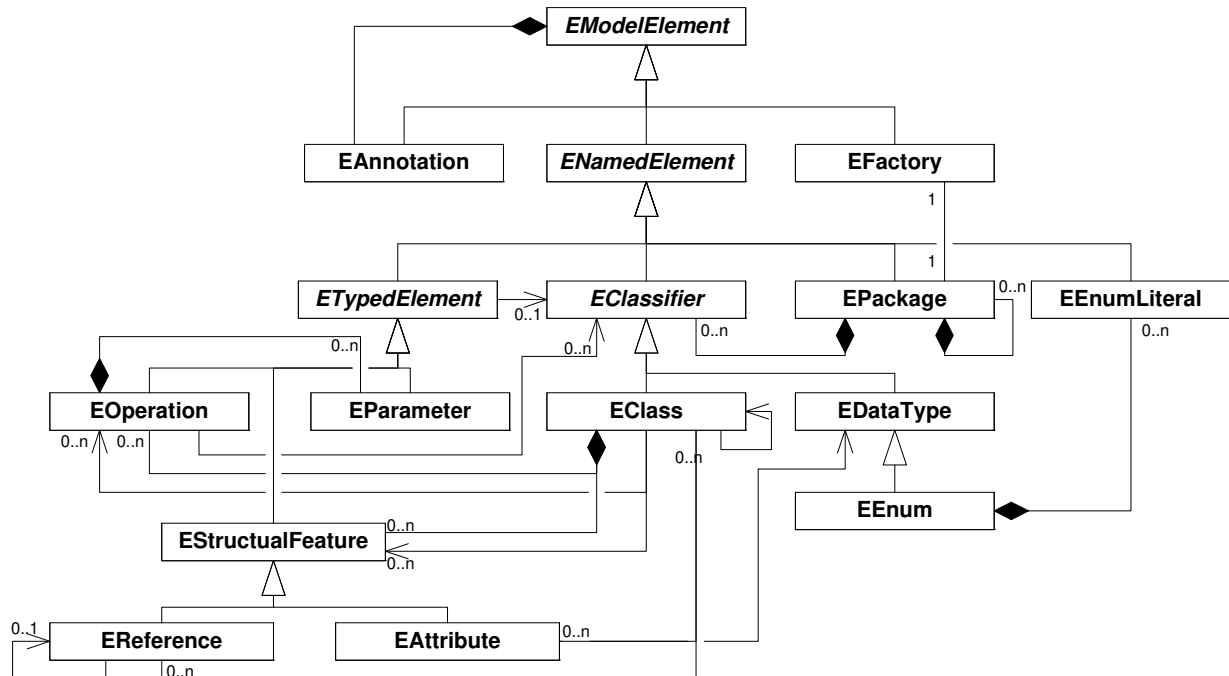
EModelElement

EAnnotation

ENamedElement

EFactory

1

1

ETypedElement

0..1

EClassifier

EPackage

0..n

EEnumLiteral

0..n

0..n

0..n

0..n

EOperation

EParameter

EClass

EDataType

0..n

0..n

0..n

EEnum

0..n

EStructualFeature

0..n

0..1

EReference

EAttribute

0..n

0..n